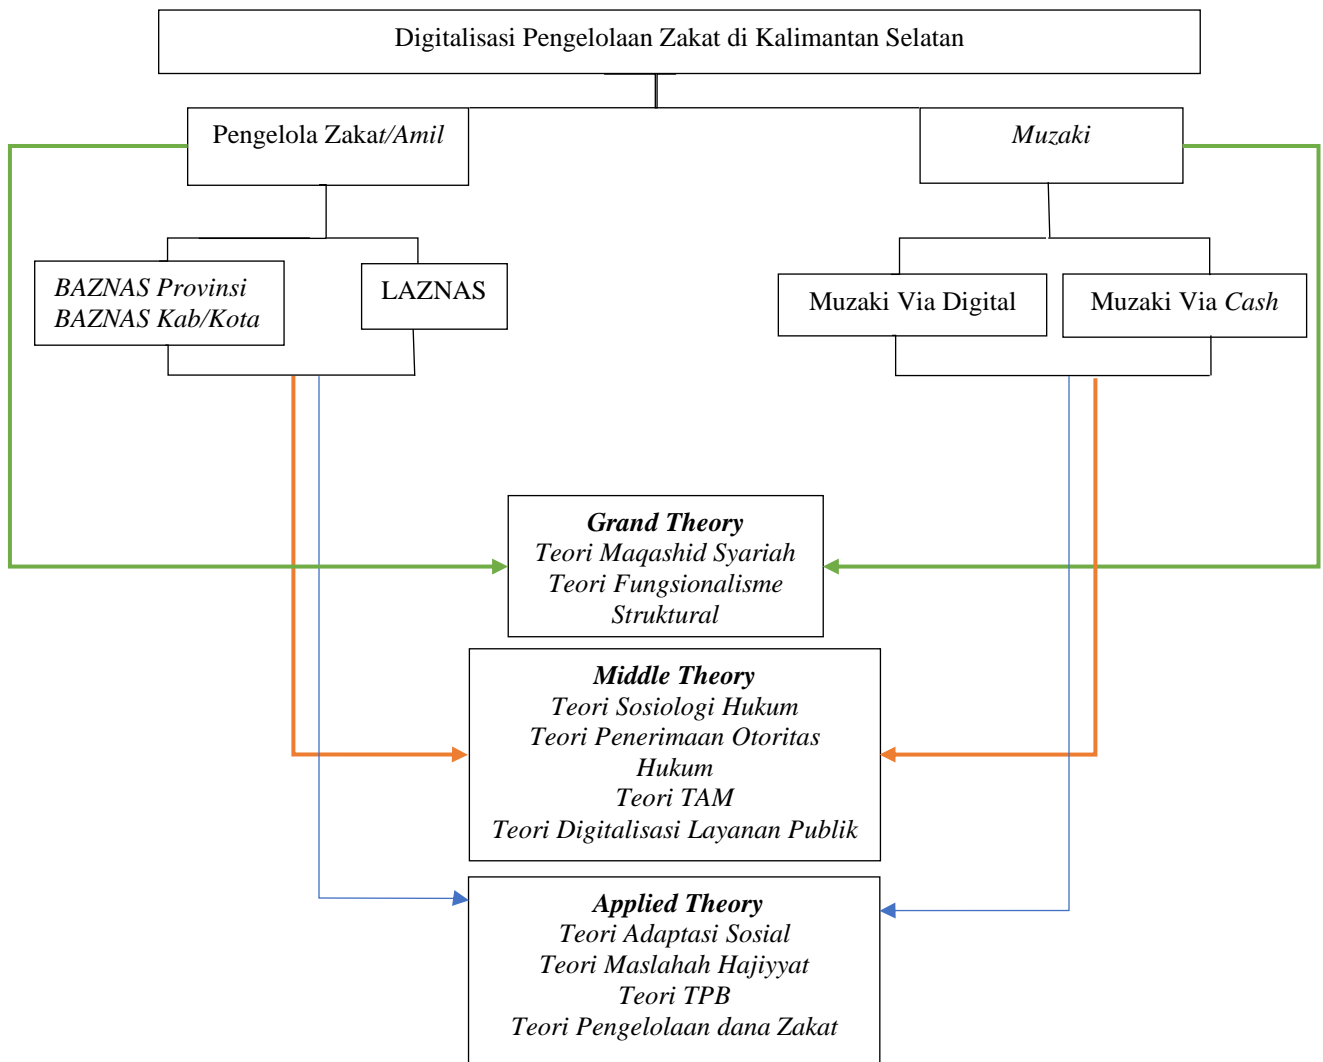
Digitalisasi Pengelolaan Zakat di Kalimantan Selatan

Pengelola Zakat/Amil

Muzaki

BAZNAS Provinsi
BAZNAS Kab/Kota

LAZNAS

Muzaki Via Digital

Muzaki Via Cash

Grand Theory
Teori Maqashid Syariah
Teori Fungsionalisme Struktural

Middle Theory
Teori Sosiologi Hukum
Teori Penerimaan Otoritas Hukum
Teori TAM
Teori Digitalisasi Layanan Publik

Applied Theory
Teori Adaptasi Sosial
Teori Maslahah Hajiyyat
Teori TPB
Teori Pengelolaan dana Zakat